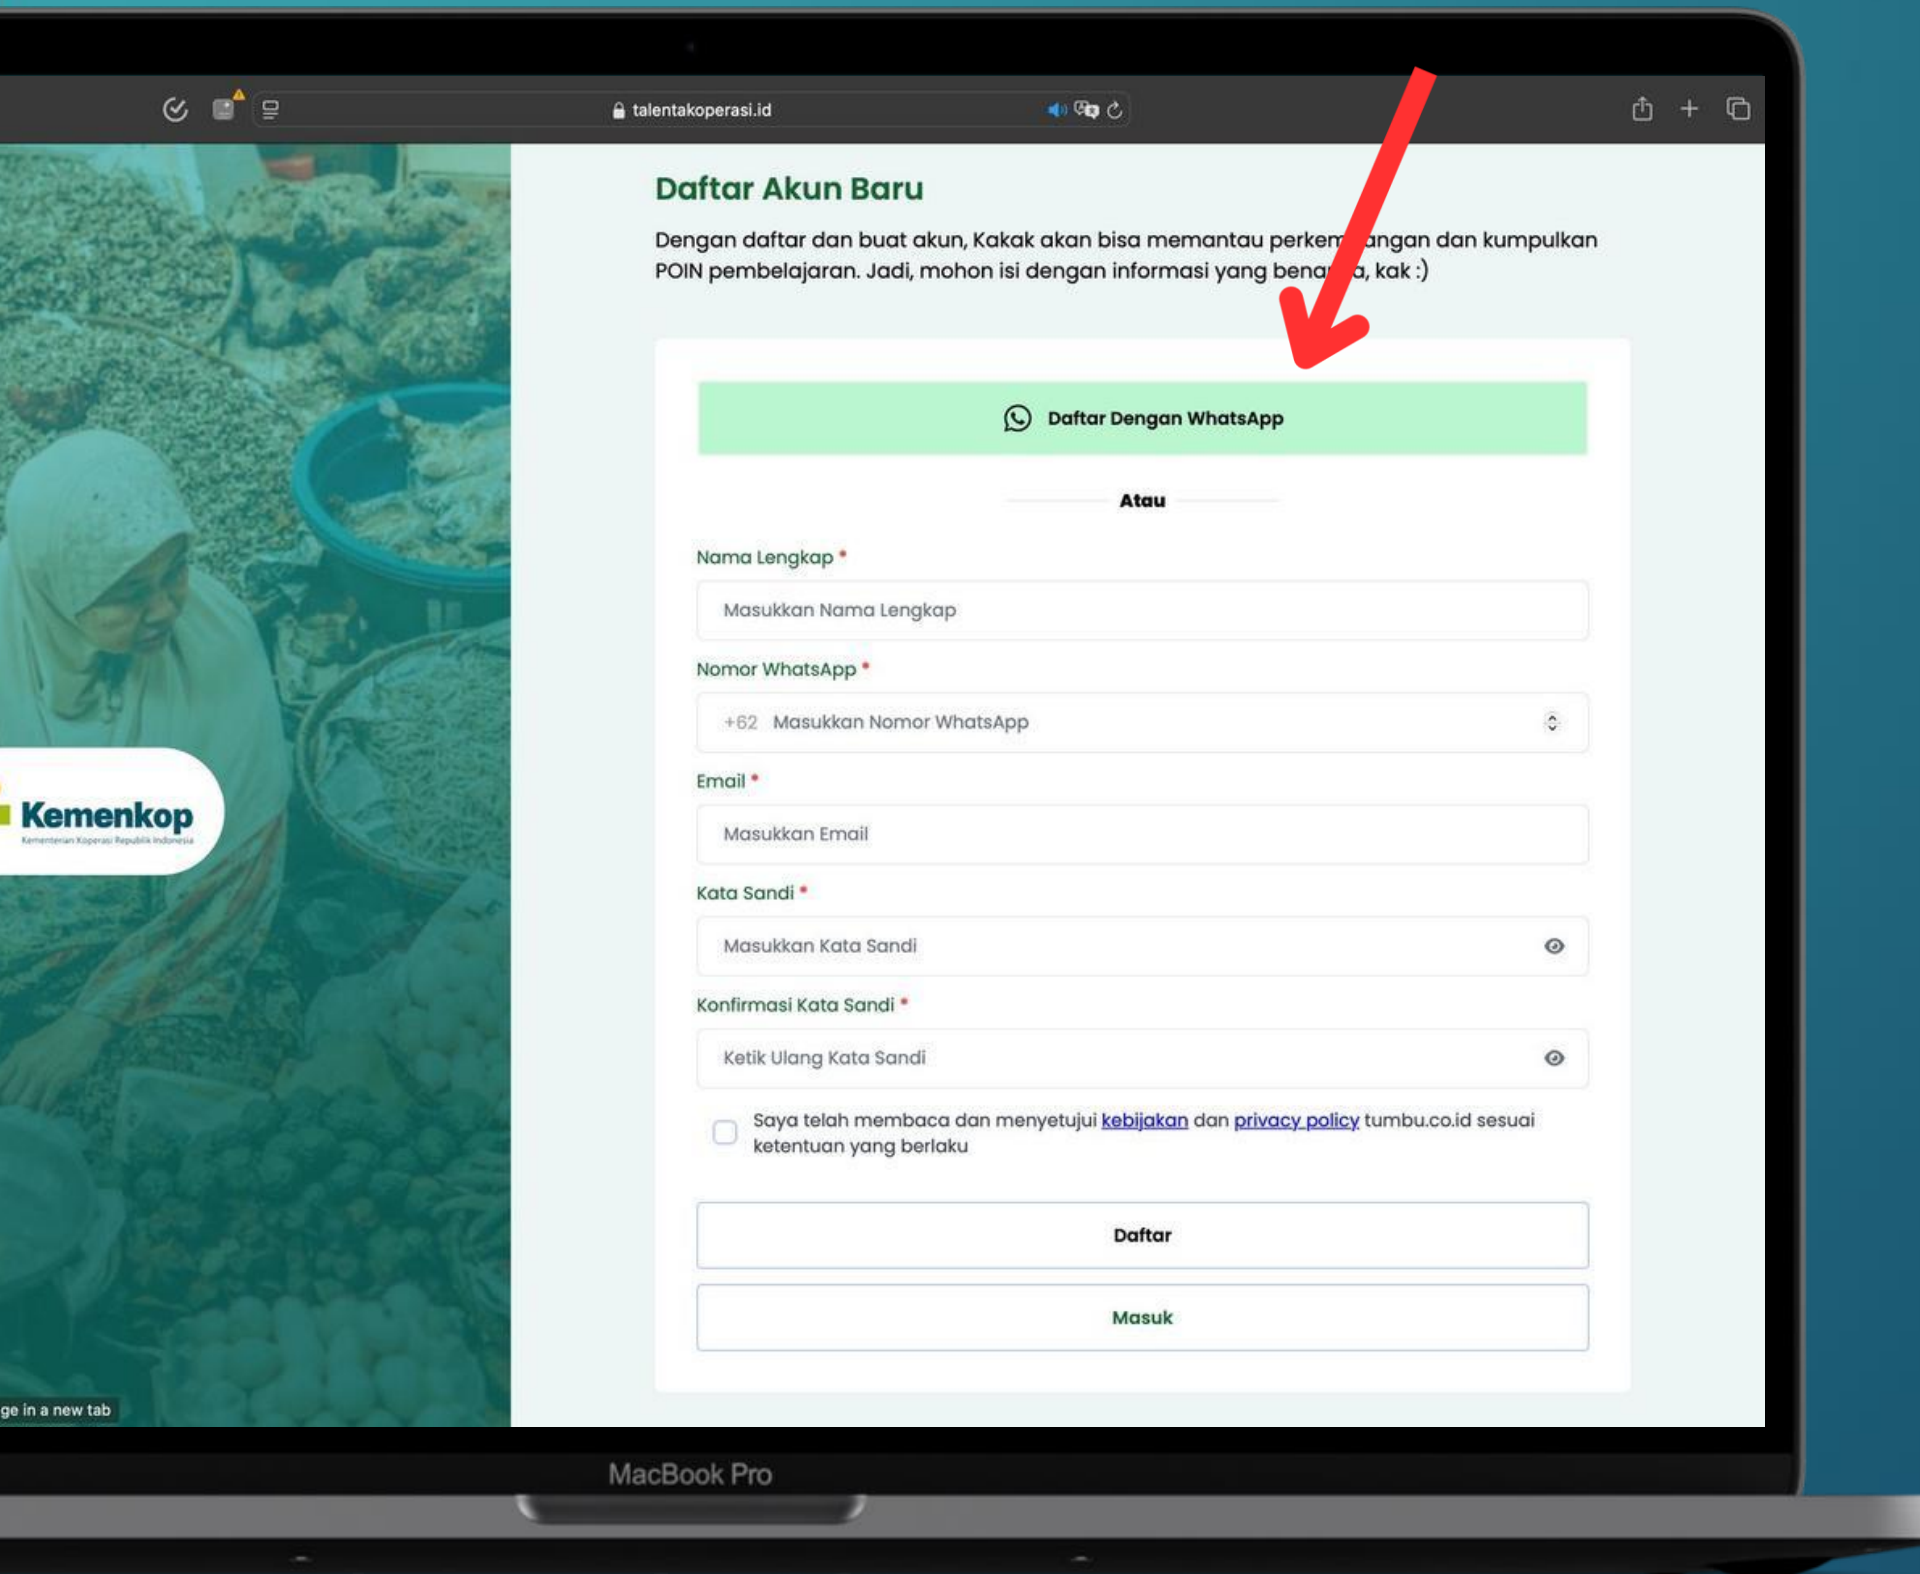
talentakoperasi.id

Daftar Akun Baru

Dengan daftar dan buat akun, Kakak akan bisa memantau perkem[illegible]angan dan kumpulkan POIN pembelajaran. Jadi, mohon isi dengan informasi yang bena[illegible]a, kak :)

Daftar Dengan WhatsApp

Atau

Nama Lengkap *

Masukkan Nama Lengkap

Nomor WhatsApp *

+62 Masukkan Nomor WhatsApp

Email *

Masukkan Email

Kata Sandi *

Masukkan Kata Sandi

Konfirmasi Kata Sandi *

Ketik Ulang Kata Sandi

Saya telah membaca dan menyetujui kebijakan dan privacy policy tumbu.co.id sesuai ketentuan yang berlaku

Daftar

Masuk

Kemenkop
Kementerian Koperasi Republik Indonesia

ge in a new tab

MacBook Pro